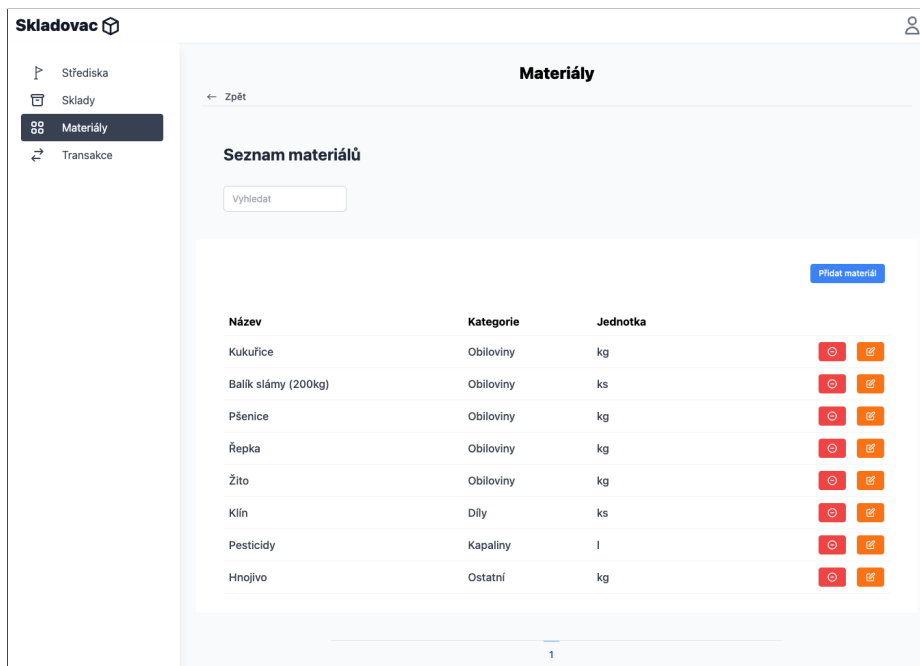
Skladovac

Střediska
Sklady
Materiály
Transakce

Materiály

← Zpět

Seznam materiálů

Vyhledat

Přidat materiál

| Název | Kategorie | Jednotka |
|---|---|---|
| Kukuřice | Obiloviny | kg |
| Balík slámy (200kg) | Obiloviny | ks |
| Pšenice | Obiloviny | kg |
| Řepka | Obiloviny | kg |
| Žito | Obiloviny | kg |
| Klín | Díly | ks |
| Pesticidy | Kapaliny | l |
| Hnojivo | Ostatní | kg |

1